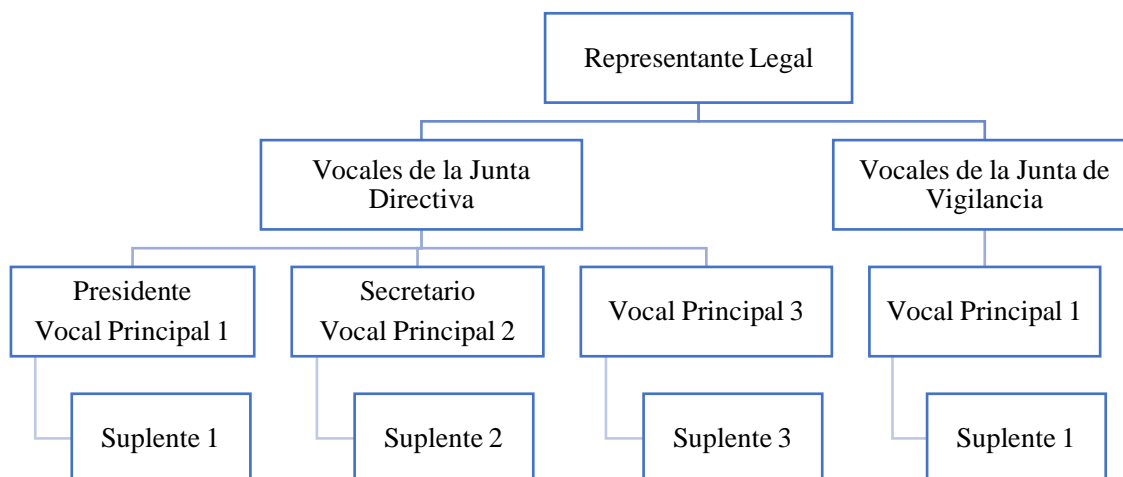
Representante Legal

Vocales de la Junta Directiva

Vocales de la Junta de Vigilancia

Presidente
Vocal Principal 1

Secretario
Vocal Principal 2

Vocal Principal 3

Vocal Principal 1

Suplente 1

Suplente 2

Suplente 3

Suplente 1